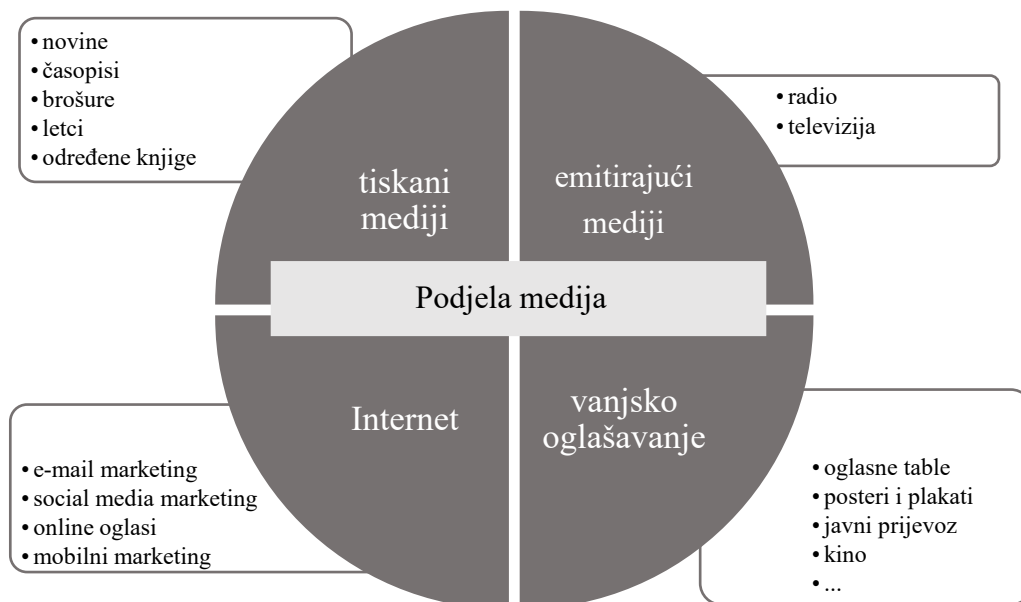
• novine
• časopisi
• brošure
• letci
• određene knjige

tiskani mediji

emitirajući mediji

• radio
• televizija

Podjela medija

Internet

vanjsko oglašavanje

• e-mail marketing
• social media marketing
• online oglasi
• mobilni marketing

• oglasne table
• posteri i plakati
• javni prijevoz
• kino
• ...